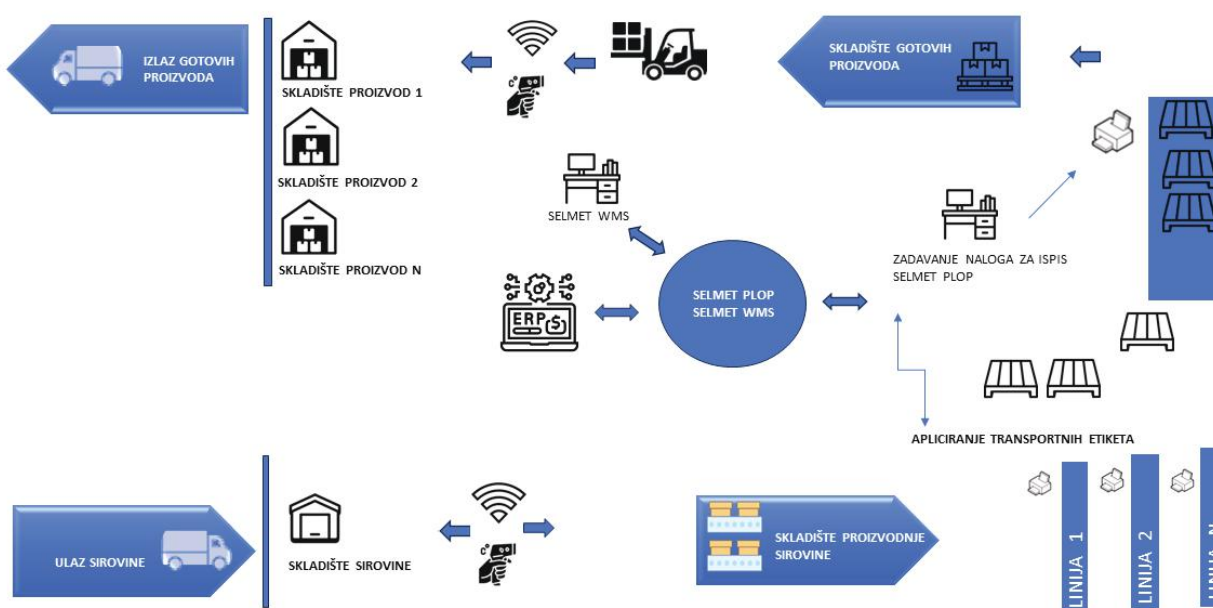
IZLAZ GOTOVIH PROIZVODA

SKLADIŠTE PROIZVOD 1

SKLADIŠTE PROIZVOD 2

SKLADIŠTE PROIZVOD N

SKLADIŠTE GOTOVIH PROIZVODA

SELMET WMS

ERP

SELMET PLOP
SELMET WMS

ZADAVANJE NALOGA ZA ISPIS
SELMET PLOP

APLICIRANJE TRANSPORTNIH ETIKETA

ULAZ SIROVINE

SKLADIŠTE SIROVINE

SKLADIŠTE PROIZVODNJE SIROVINE

LINIJA 1

LINIJA 2

LINIJA N